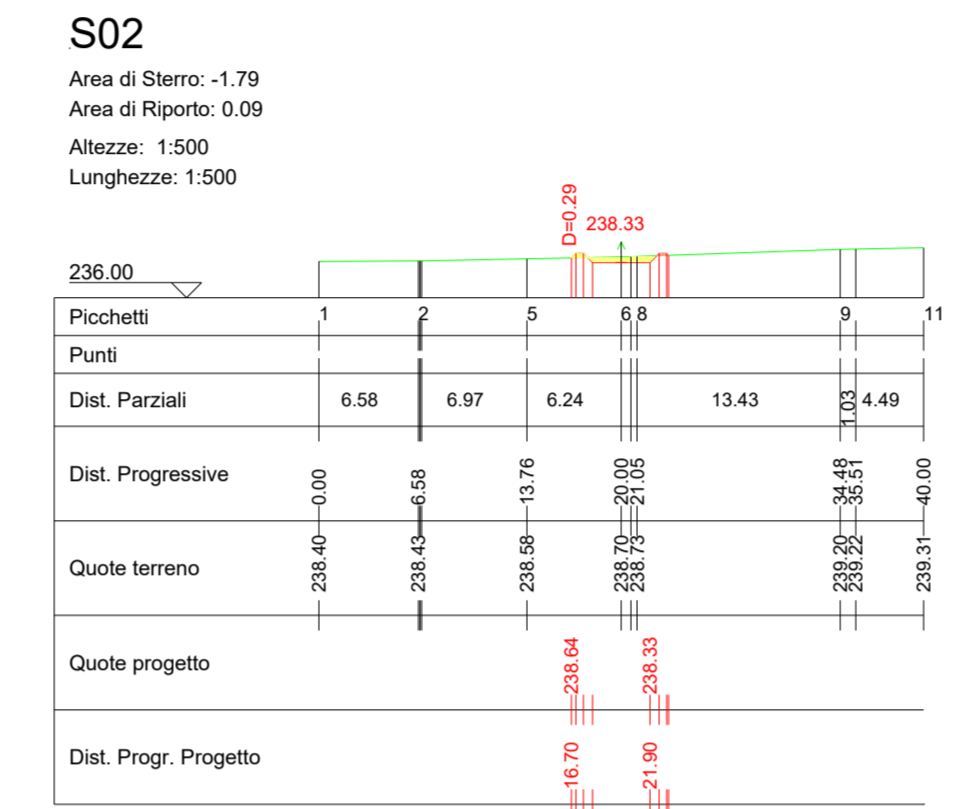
S02

Area di Sterro: -1.79
Area di Riporto: 0.09

Altezze: 1:500
Lunghezze: 1:500

D=0.29
238.33

236.00

| Picchetti | 1 | 2 | 5 | 6 | 8 | 9 | | 11 |
|---|---|---|---|---|---|---|---|---|
| Punti | | | | | | | | |
| Dist. Parziali | 6.58 | 6.97 | 6.24 | | 13.43 | 1.03 | 4.49 | |
| Dist. Progressive | 0.00 | 6.58 | 13.76 | 20.00 | 21.05 | 34.48 | 35.51 | 40.00 |
| Quote terreno | 238.40 | 238.43 | 238.58 | 238.70 | 238.73 | 239.20 | 239.22 | 239.31 |
| Quote progetto | | | | 238.64 | 238.33 | | | |
| Dist. Progr. Progetto | | | | 16.70 | 21.90 | | | |